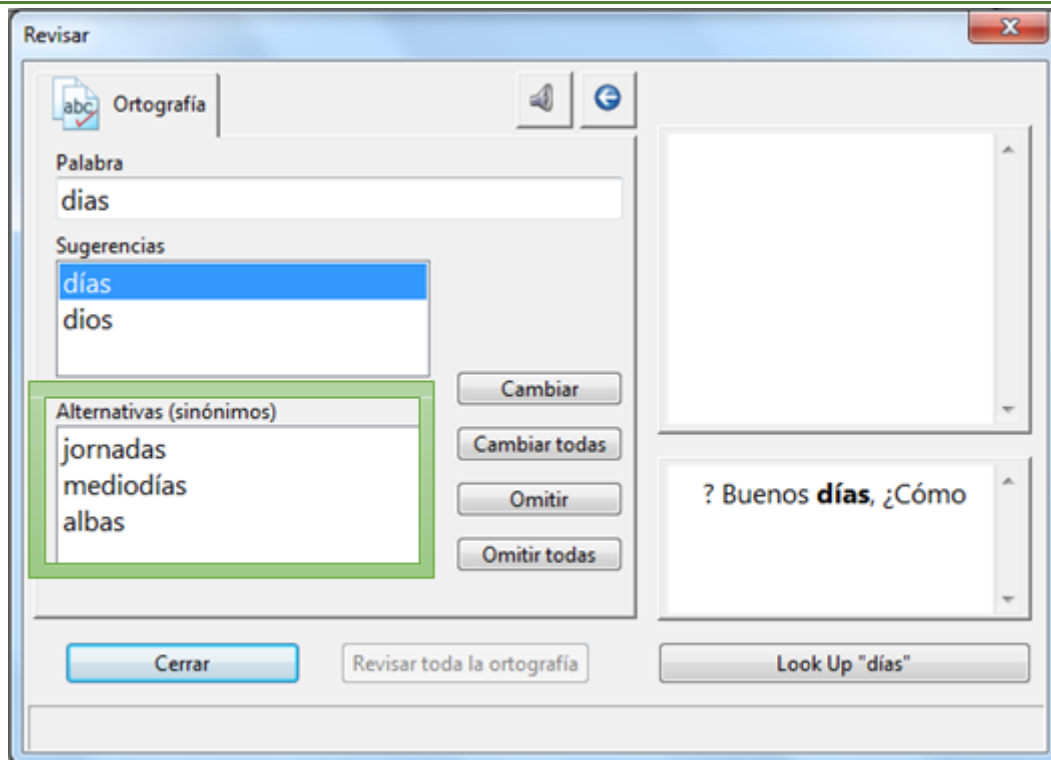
Revisar

abc Ortografía

Palabra

dias

Sugerencias

días
dios

Alternativas (sinónimos)

jornadas
mediodías
albas

Cambiar

Cambiar todas

Omitir

Omitir todas

? Buenos **días**, ¿Cómo

Cerrar

Revisar toda la ortografía

Look Up "días"